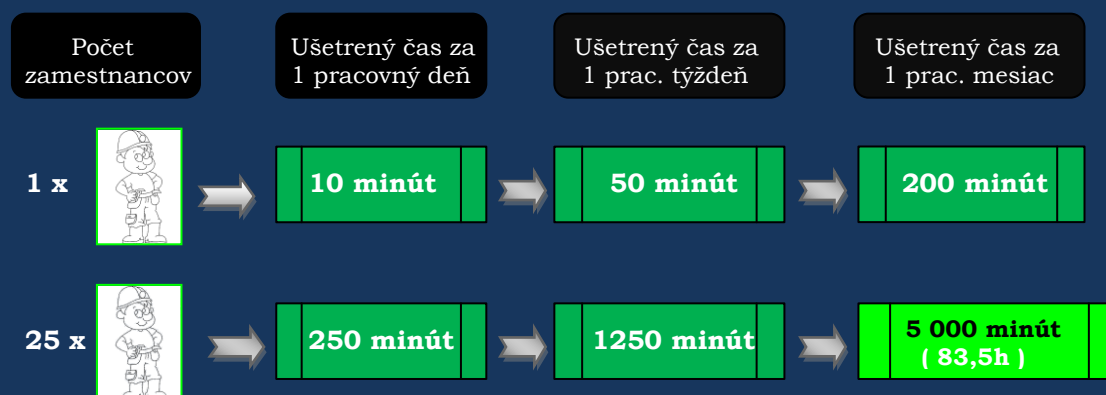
| Počet zamestnancov | Ušetrený čas za 1 pracovný deň | Ušetrený čas za 1 prac. týždeň | Ušetrený čas za 1 prac. mesiac |
|---|---|---|---|
| 1 x | 10 minút | 50 minút | 200 minút |
| 25 x | 250 minút | 1250 minút | 5 000 minút ( 83,5h ) |